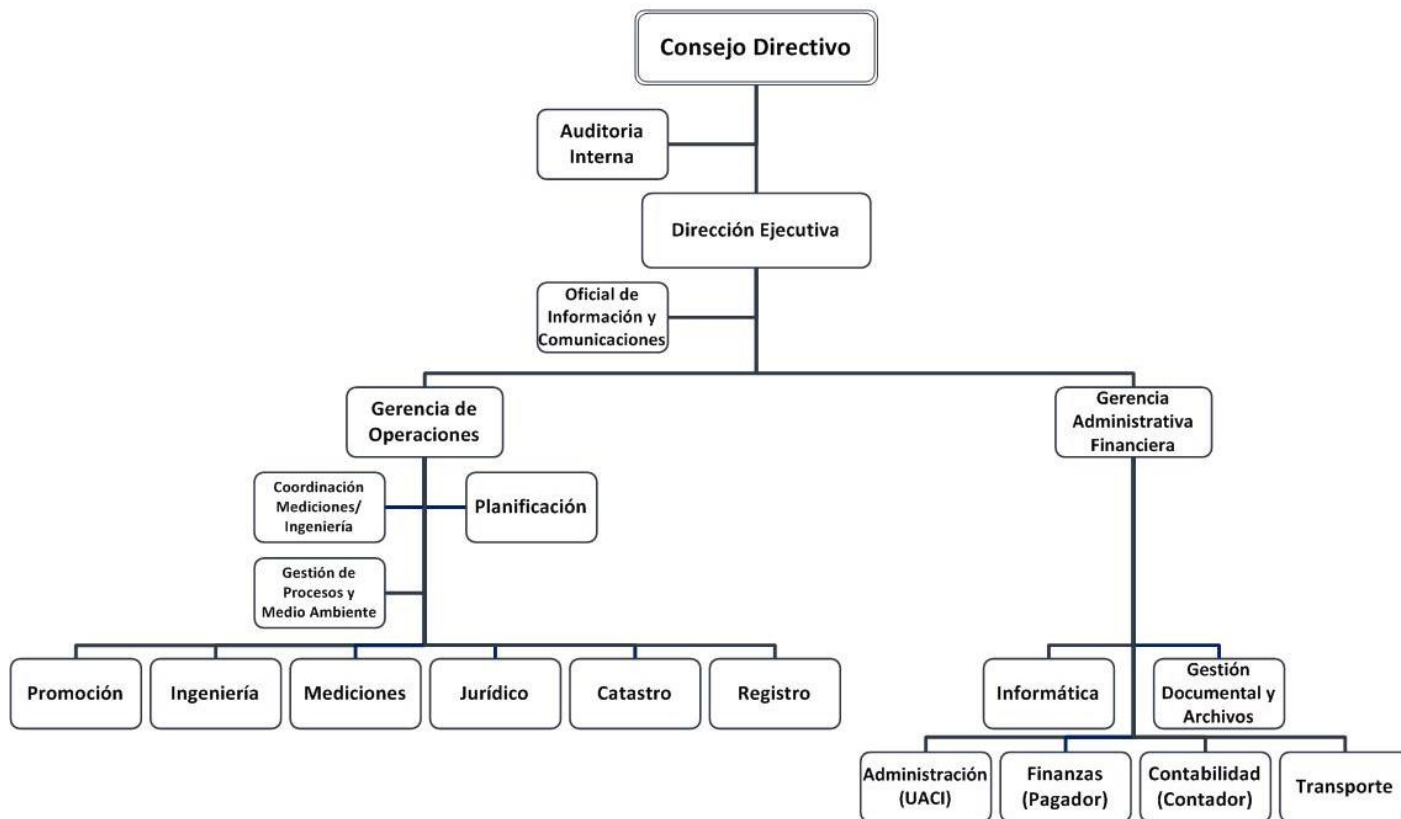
Consejo Directivo

Auditoria Interna

Dirección Ejecutiva

Oficial de Información y Comunicaciones

Gerencia de Operaciones

Gerencia Administrativa Financiera

Coordinación Mediciones/ Ingeniería

Planificación

Gestión de Procesos y Medio Ambiente

Promoción

Ingeniería

Mediciones

Jurídico

Catastro

Registro

Informática

Gestión Documental y Archivos

Administración (UACI)

Finanzas (Pagador)

Contabilidad (Contador)

Transporte